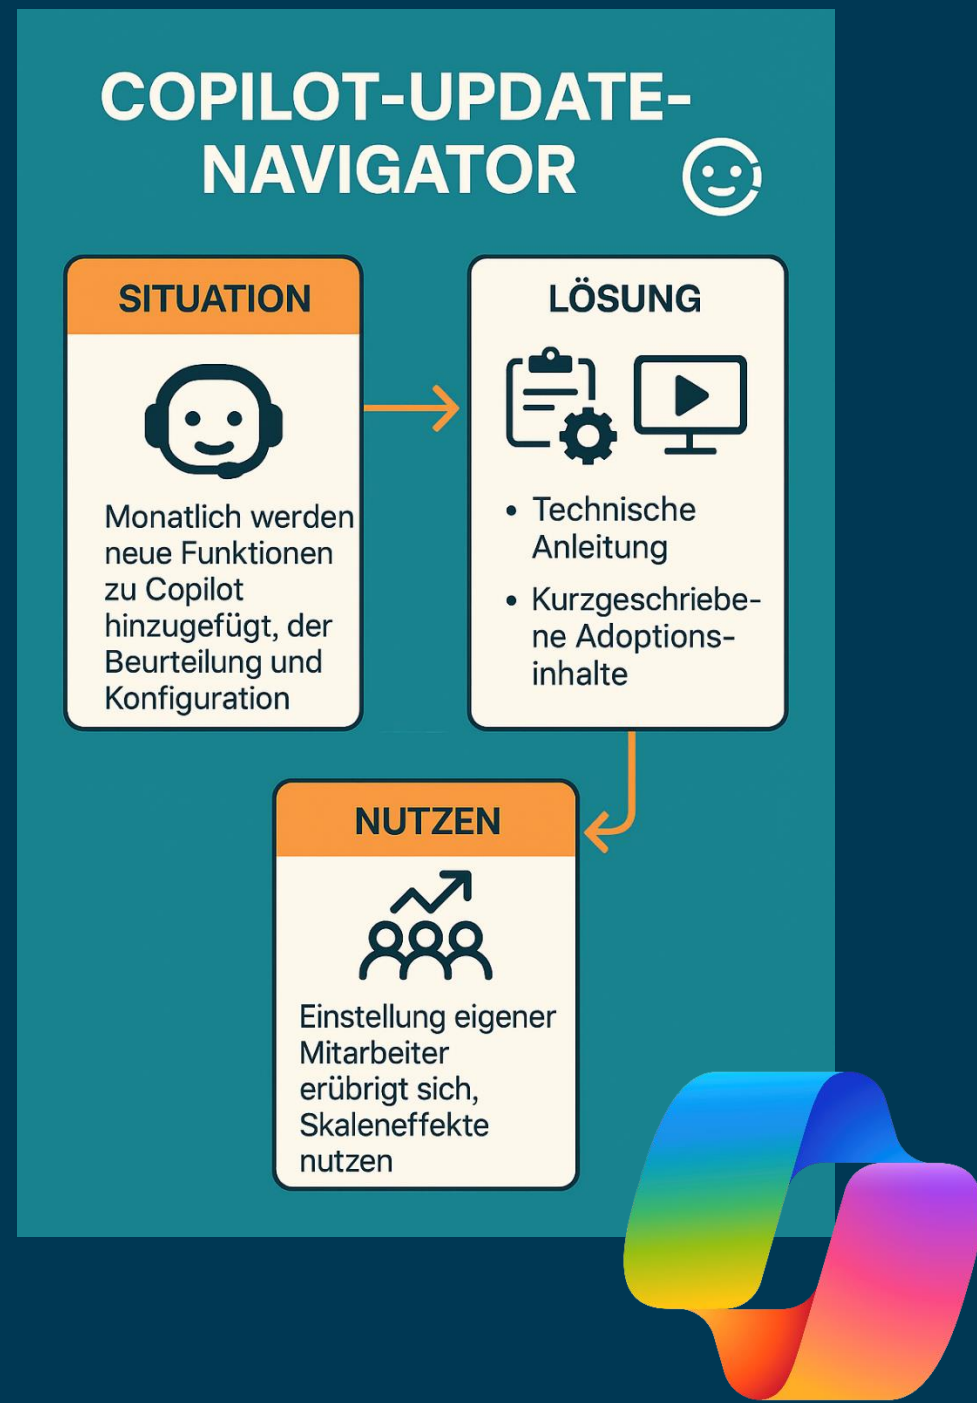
COPILOT-UPDATE-NAVIGATOR

SITUATION

Monatlich werden neue Funktionen zu Copilot hinzugefügt, der Beurteilung und Konfiguration

LÖSUNG

• Technische Anleitung
• Kurzgeschriebene Adoptions-inhalte

NUTZEN

Einstellung eigener Mitarbeiter erübrigt sich, Skaleneffekte nutzen